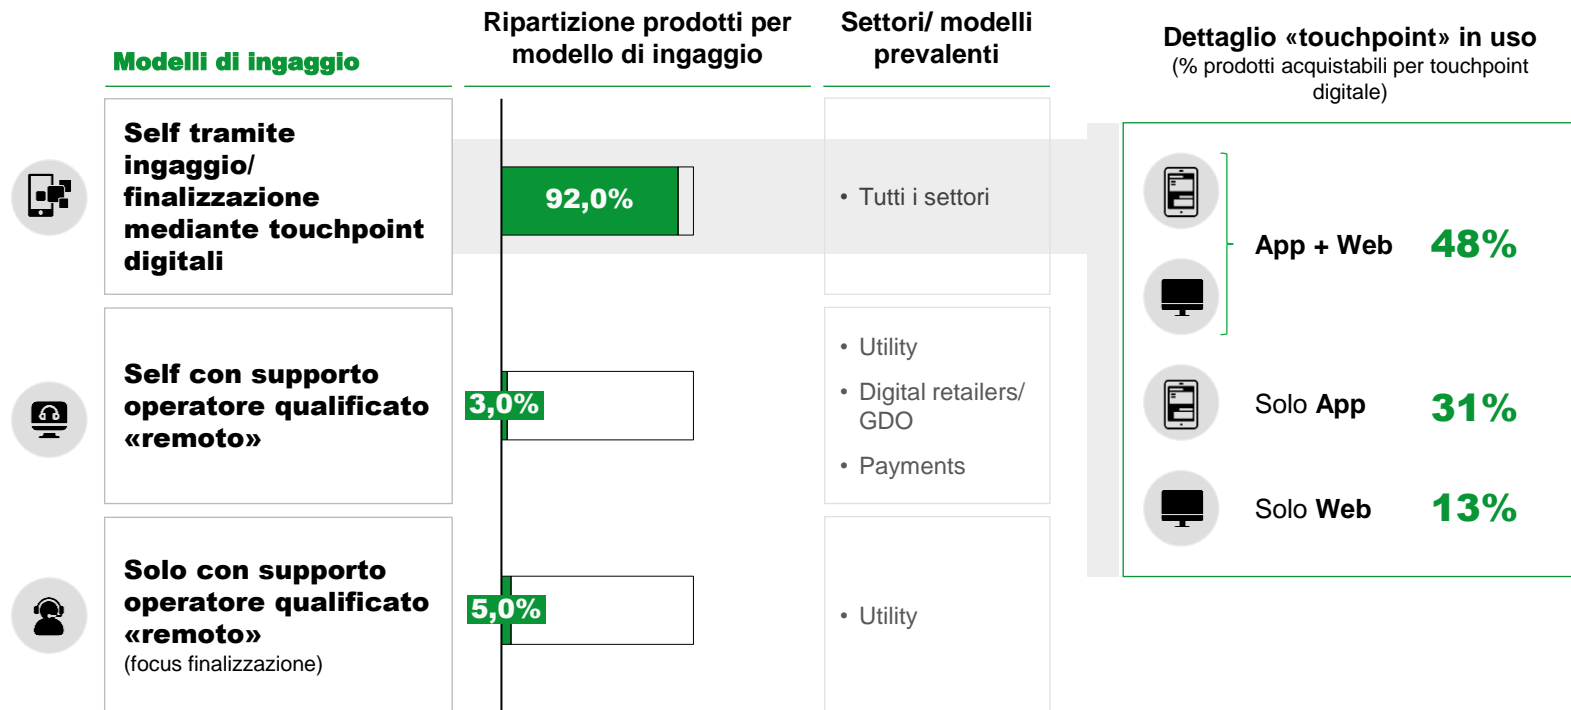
Modelli di ingaggio

Ripartizione prodotti per modello di ingaggio

Settori/ modelli prevalenti

Dettaglio «touchpoint» in uso
(% prodotti acquistabili per touchpoint digitale)

Self tramite ingaggio/ finalizzazione mediante touchpoint digitali

92,0%

• Tutti i settori

App + Web 48%

Self con supporto operatore qualificato «remoto»

3,0%

• Utility
• Digital retailers/ GDO
• Payments

Solo App 31%

Solo Web 13%

Solo con supporto operatore qualificato «remoto»
(focus finalizzazione)

5,0%

• Utility